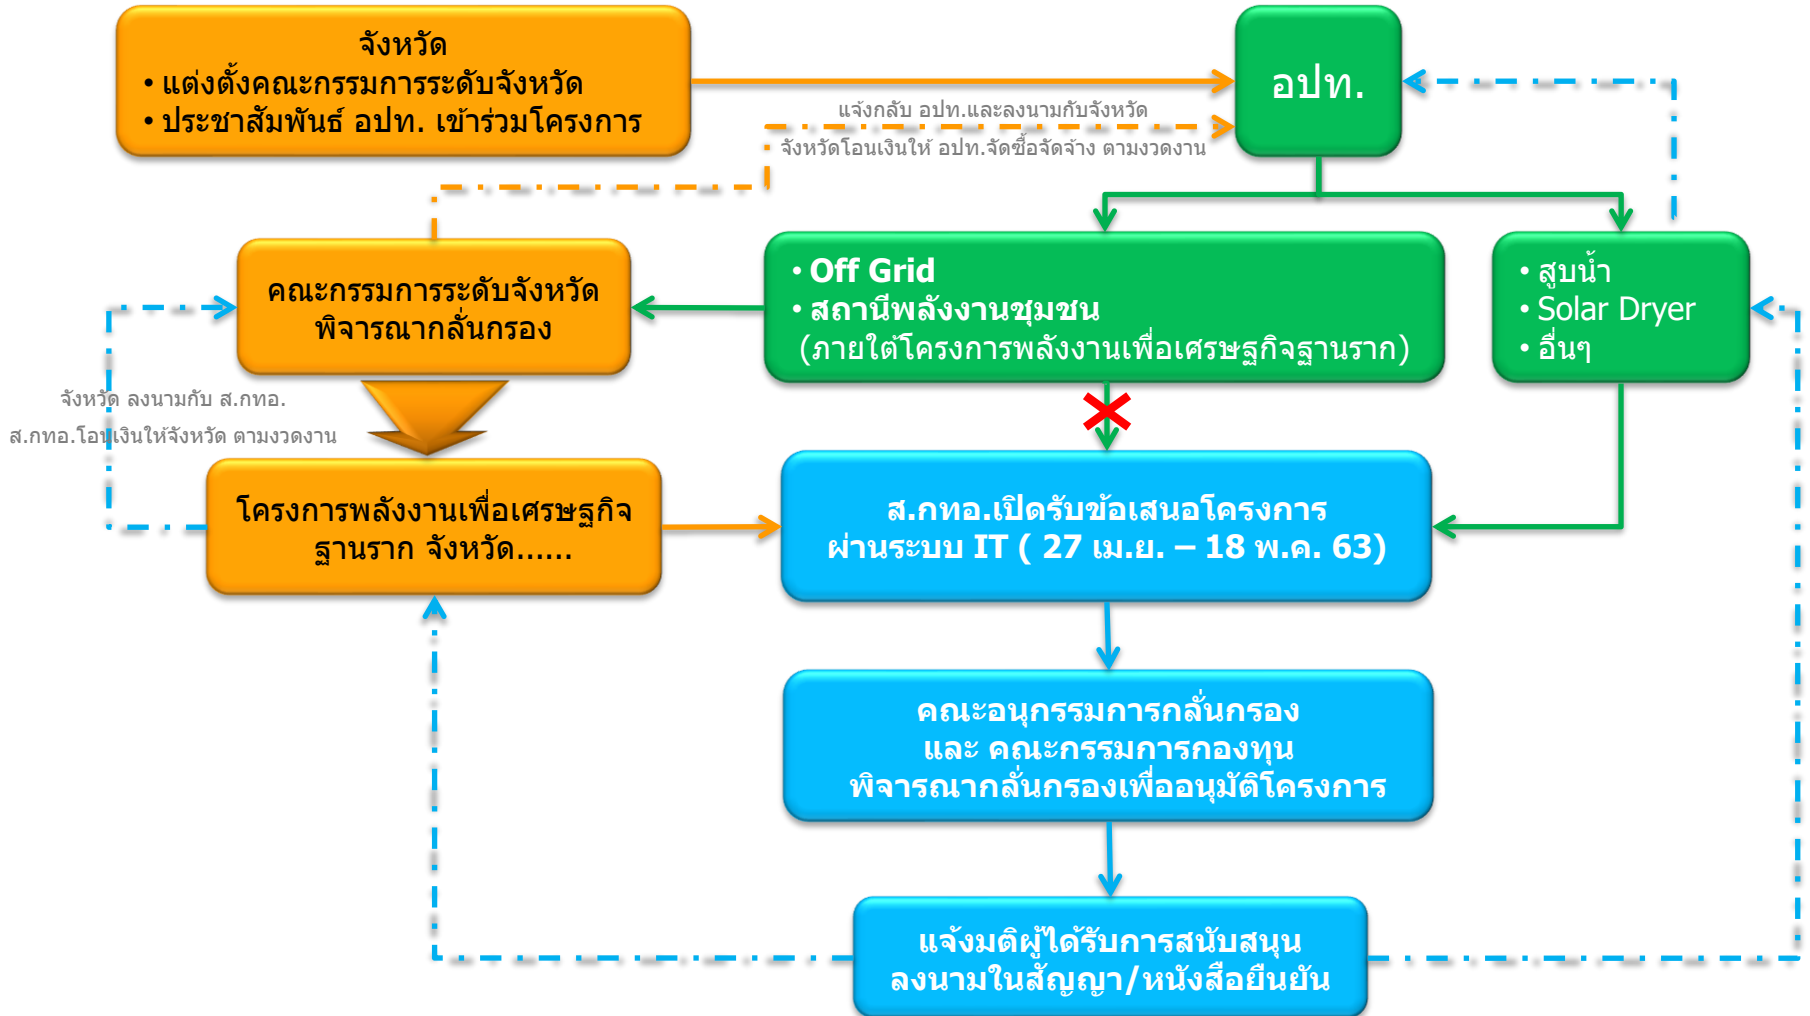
จังหวัด
• แต่งตั้งคณะกรรมการระดับจังหวัด
• ประชาสัมพันธ์ อปท. เข้าร่วมโครงการ

อปท.

แจ้งกลับ อปท.และลงนามกับจังหวัด

จังหวัดโอนเงินให้ อปท.จัดซื้อจัดจ้าง ตามงวดงาน

คณะกรรมการระดับจังหวัด
พิจารณากลั่นกรอง

• Off Grid
• สถานีพลังงานชุมชน
(ภายใต้โครงการพลังงานเพื่อเศรษฐกิจฐานราก)

• สูบน้ำ
• Solar Dryer
• อื่นๆ

จังหวัด ลงนามกับ ส.กทอ.

ส.กทอ.โอนเงินให้จังหวัด ตามงวดงาน

โครงการพลังงานเพื่อเศรษฐกิจฐานราก จังหวัด......

ส.กทอ.เปิดรับข้อเสนอโครงการ
ผ่านระบบ IT ( 27 เม.ย. – 18 พ.ค. 63)

คณะอนุกรรมการกลั่นกรอง
และ คณะกรรมการกองทุน
พิจารณากลั่นกรองเพื่ออนุมัติโครงการ

แจ้งมติผู้ได้รับการสนับสนุน
ลงนามในสัญญา/หนังสือยืนยัน